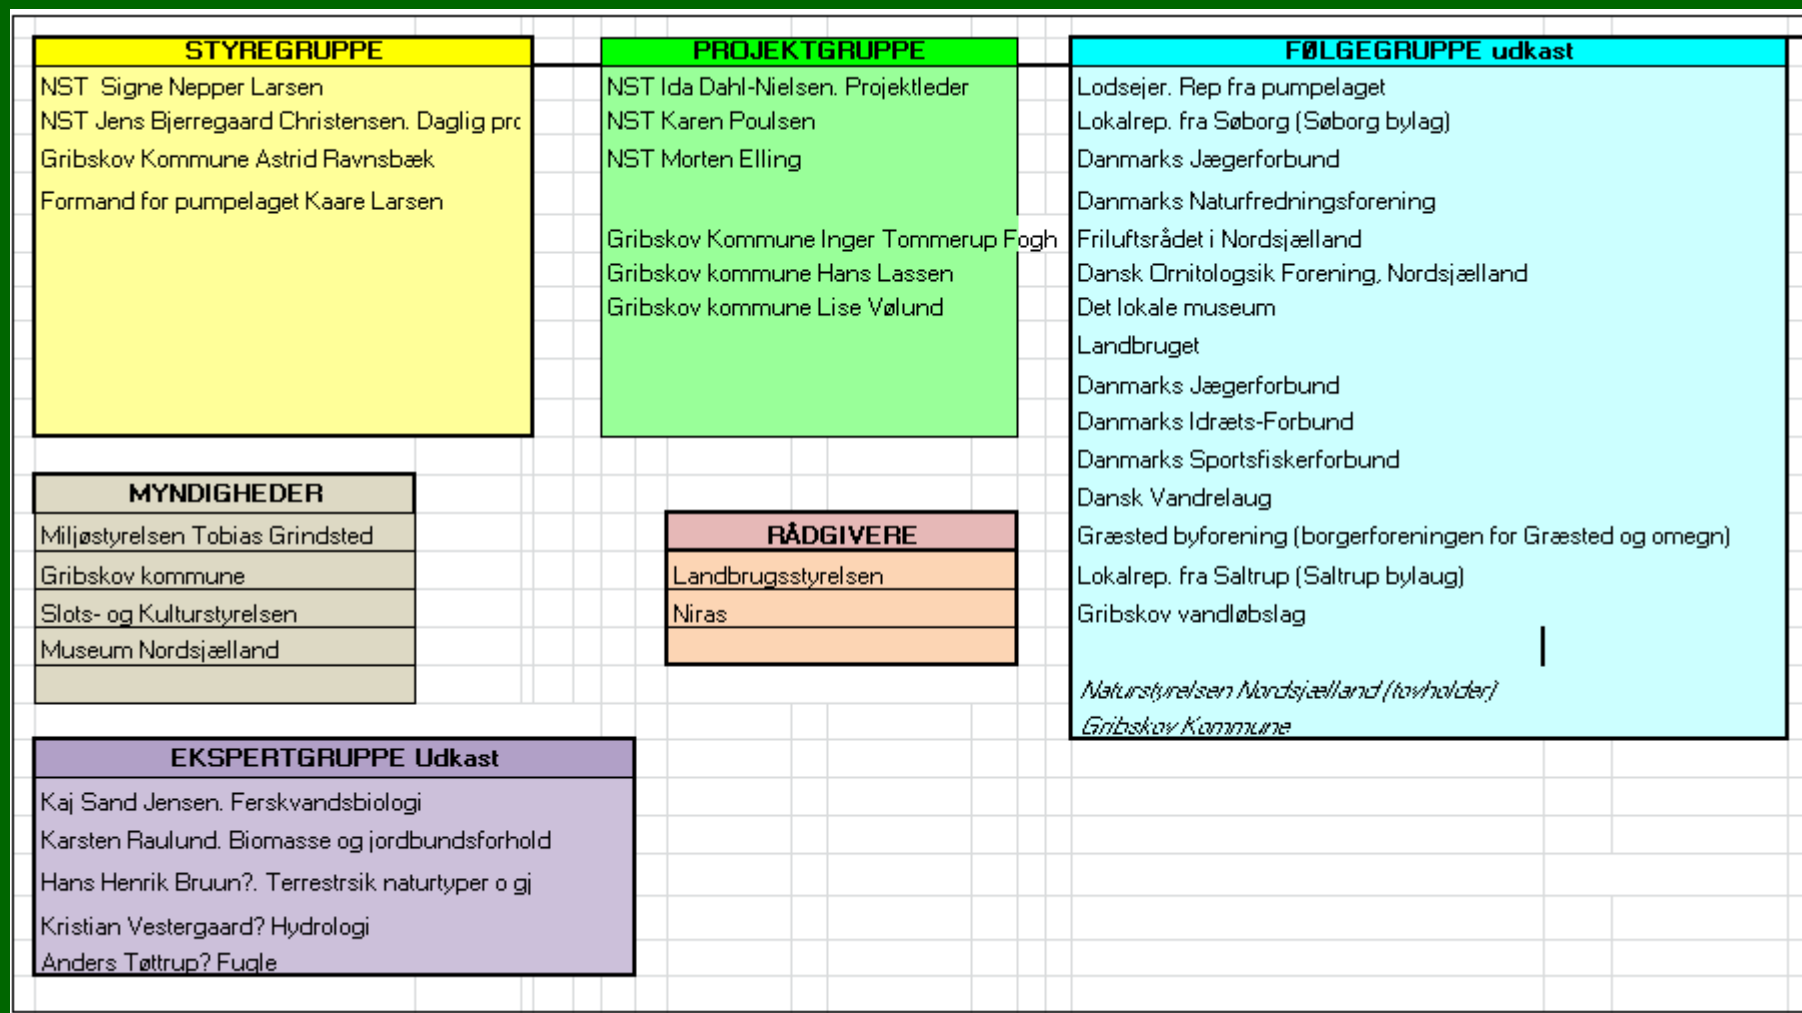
STYREGRUPPE

NST Signe Nepper Larsen
NST Jens Bjerregaard Christensen. Daglig prc
Gribskov Kommune Astrid Ravnsbæk
Formand for pumpelaget Kaare Larsen

PROJEKTGRUPPE

NST Ida Dahl-Nielsen. Projektleder
NST Karen Poulsen
NST Morten Elling

Gribskov Kommune Inger Tommerup Fogh
Gribskov kommune Hans Lassen
Gribskov kommune Lise Vølund

FØLGEGRUPPE udkast

Lodsejer. Rep fra pumpelaget
Lokalrep. fra Søborg (Søborg bylag)
Danmarks Jægerforbund
Danmarks Naturfredningsforening
Friluftsrådet i Nordsjælland
Dansk Ornitologsik Forening, Nordsjælland
Det lokale museum
Landbruget
Danmarks Jægerforbund
Danmarks Idræts-Forbund
Danmarks Sportsfiskerforbund
Dansk Vandrelaug
Græsted byforening (borgerforeningen for Græsted og omegn)
Lokalrep. fra Saltrup (Saltrup bylaug)
Gribskov vandløbslag

Naturstyrelsen Nordsjælland (tovholder)
Gribskov Kommune

MYNDIGHEDER

| Miljøstyrelsen Tobias Grindsted |
|---|
| Gribskov kommune |
| Slots- og Kulturstyrelsen |
| Museum Nordsjælland |
| |

RÅDGIVERE

| Landbrugsstyrelsen |
|---|
| Niras |
| |

EKSPERTGRUPPE Udkast

Kaj Sand Jensen. Ferskvandsbiologi
Karsten Raulund. Biomasse og jordbundsforhold
Hans Henrik Bruun?. Terrestrsik naturtyper o gj
Kristian Vestergaard? Hydrologi
Anders Tøttrup? Fugle